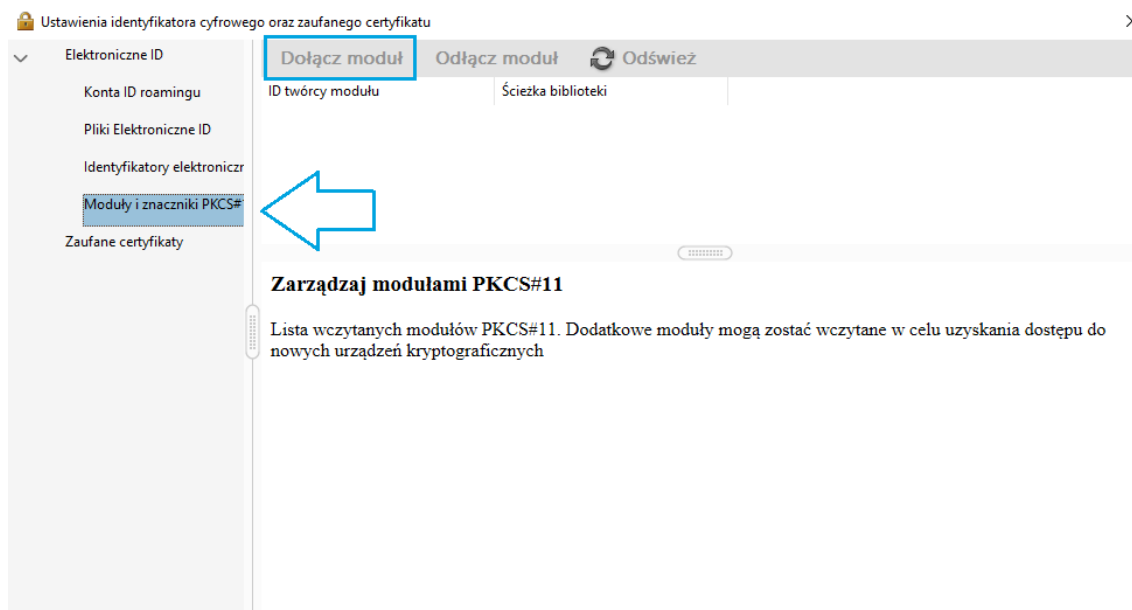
Ustawienia identyfikatora cyfrowego oraz zaufanego certyfikatu

Elektroniczne ID

Konta ID roamingu

Pliki Elektroniczne ID

Identyfikatory elektroniczr

Moduły i znaczniki PKCS#

Zaufane certyfikaty

Dołącz moduł | Odłącz moduł | Odśwież

| ID twórcy modułu | Ścieżka biblioteki |
|---|---|

Zarządzaj modułami PKCS#11

Lista wczytanych modułów PKCS#11. Dodatkowe moduły mogą zostać wczytane w celu uzyskania dostępu do nowych urządzeń kryptograficznych